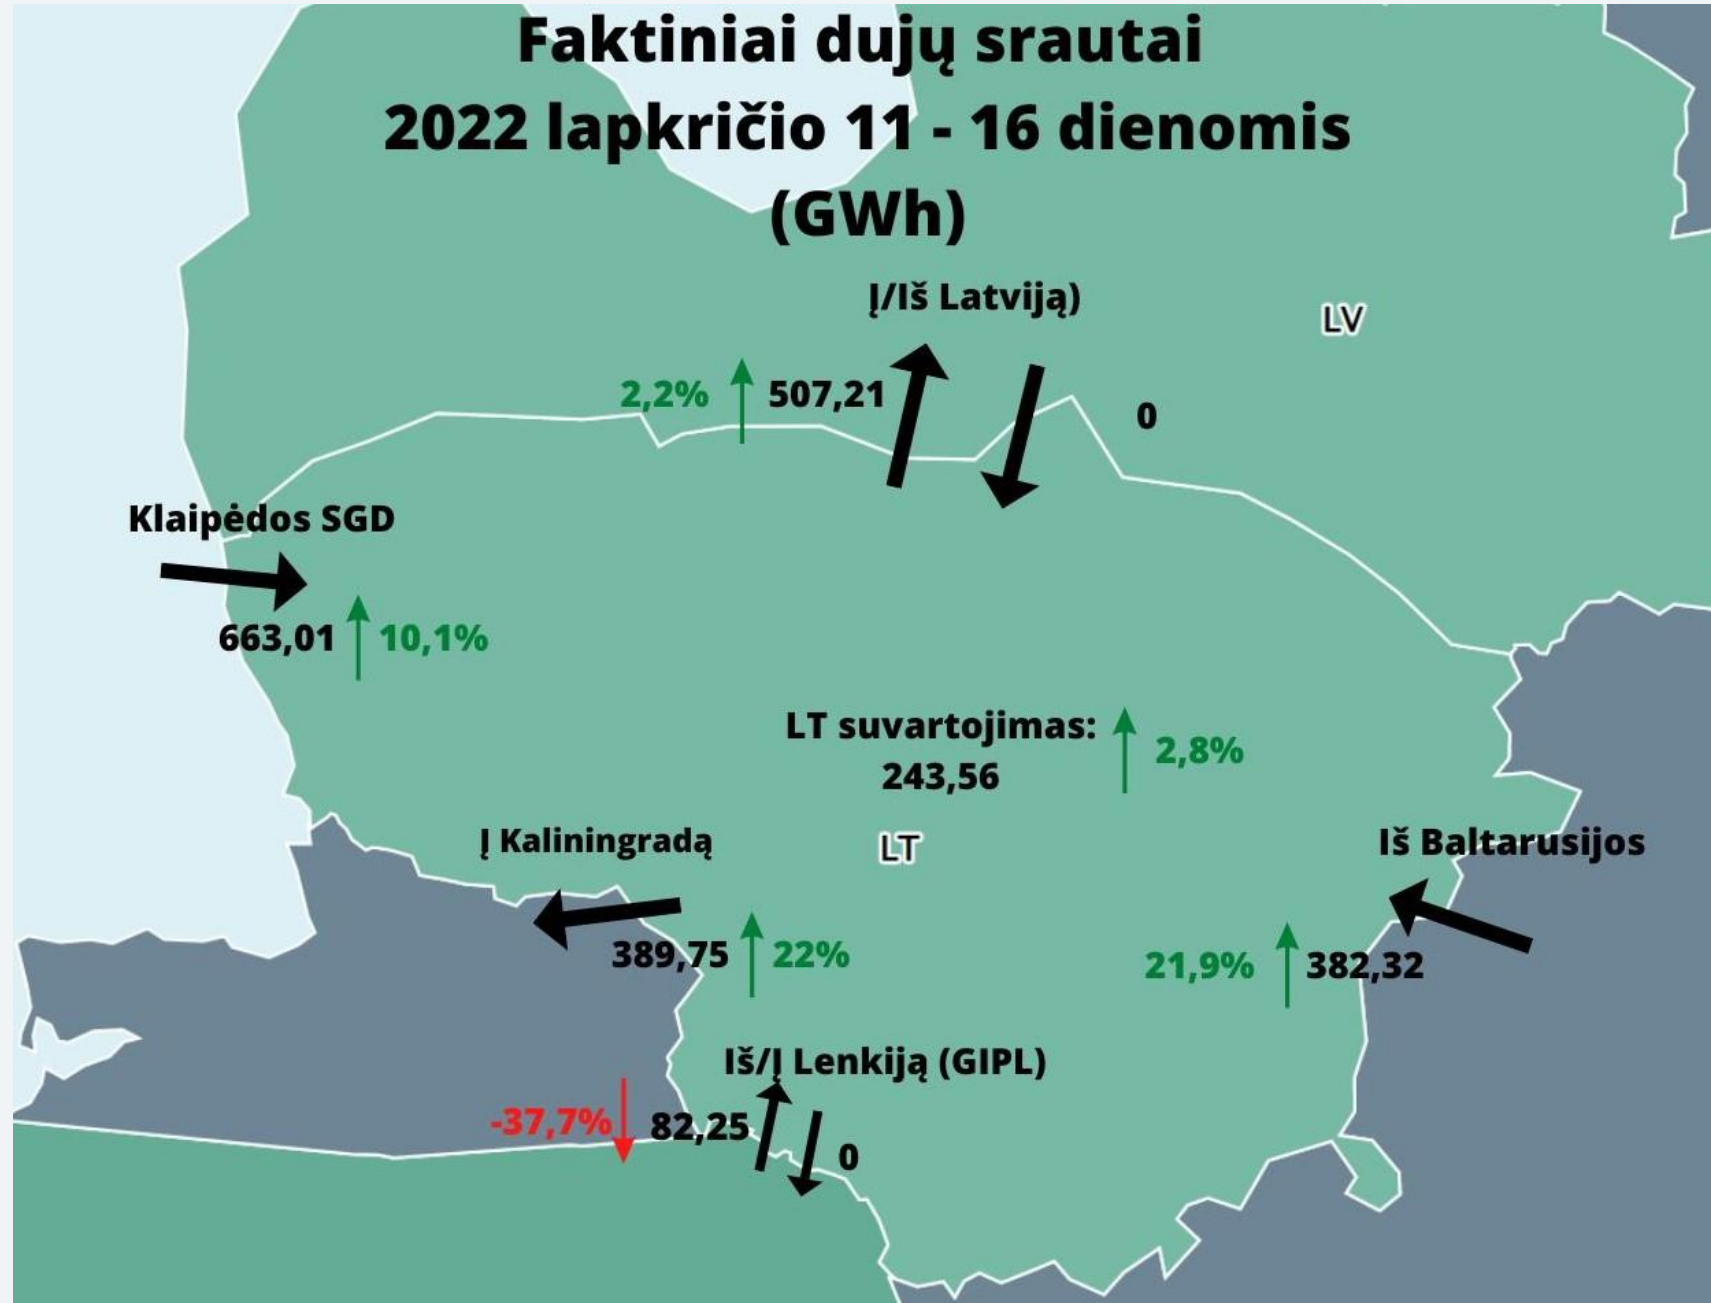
Faktiniai dujų srautai
2022 lapkričio 11 - 16 dienomis
(GWh)

Į/Iš Latviją)

LV

2,2% 507,21

0

Klaipėdos SGD

663,01 10,1%

LT suvartojimas: 2,8%
243,56

Į Kaliningradą

LT

Iš Baltarusijos

389,75 22%

21,9% 382,32

Iš/Į Lenkiją (GIPL)

-37,7% 82,25

0